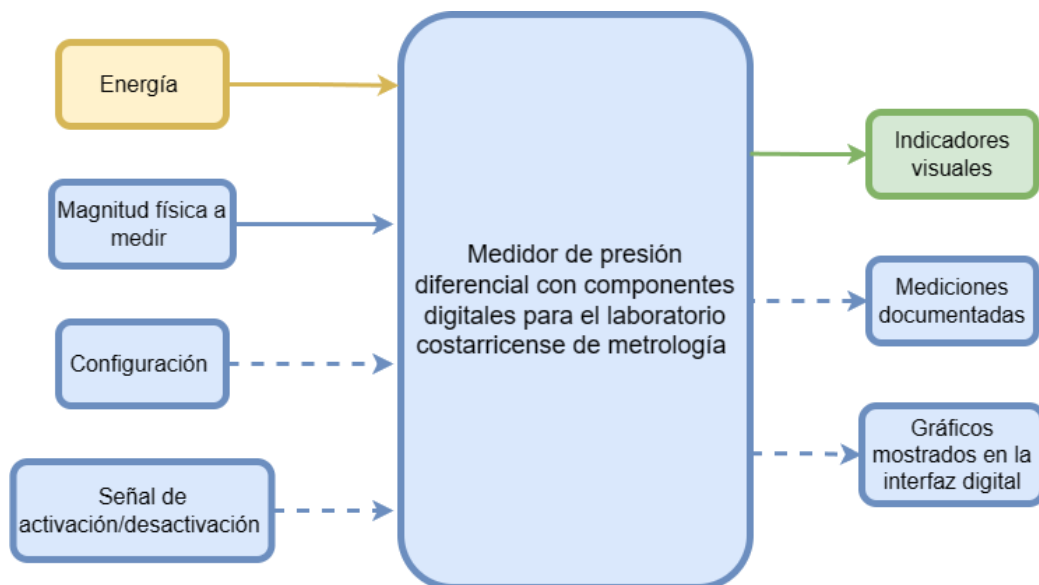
Energía

Magnitud física a medir

Configuración

Señal de activación/desactivación

Medidor de presión diferencial con componentes digitales para el laboratorio costarricense de metrología

Indicadores visuales

Mediciones documentadas

Gráficos mostrados en la interfaz digital